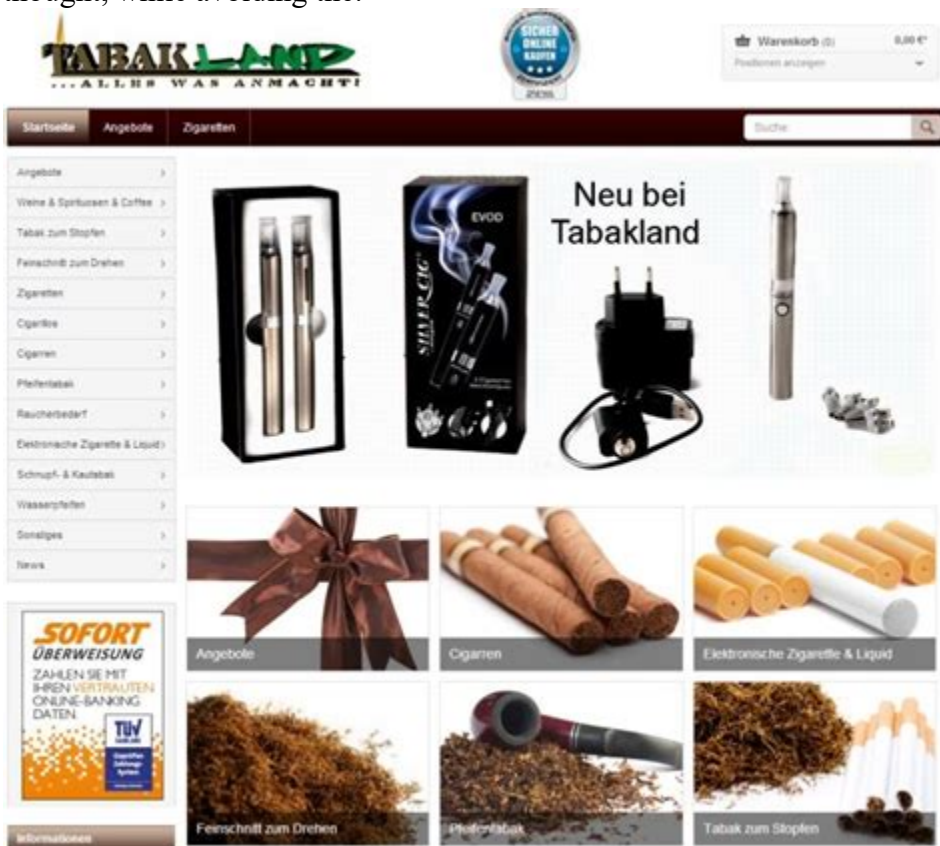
through, while avoiding the.

TABAKLAND
...ALLES WAS ANMACHT!

SICHER ONLINE KAUFEN

Warenkorb (0) 0,00 €*
Positionen anzeigen

Startseite Angebote Zigaretten

Suche

Angebote
Weine & Spirituosen & Coffee
Tabak zum Stopfen
Feinschnitt zum Drehen
Zigaretten
Cigarillos
Cigarren
Pfeifentabak
Raucherbedarf
Elektronische Zigarette & Liquid
Schnupf- & Kautabak
Wasserpfeifen
Sonstiges
News

Neu bei Tabakland

SILVER CIG
EVOD

SOFORT ÜBERWEISUNG
ZAHLEN SIE MIT IHREN VERTRAUTEN ONLINE-BANKING DATEN
TÜV

Informationen

Angebote
Cigarren
Elektronische Zigarette & Liquid
Feinschnitt zum Drehen
Pfeifentabak
Tabak zum Stopfen